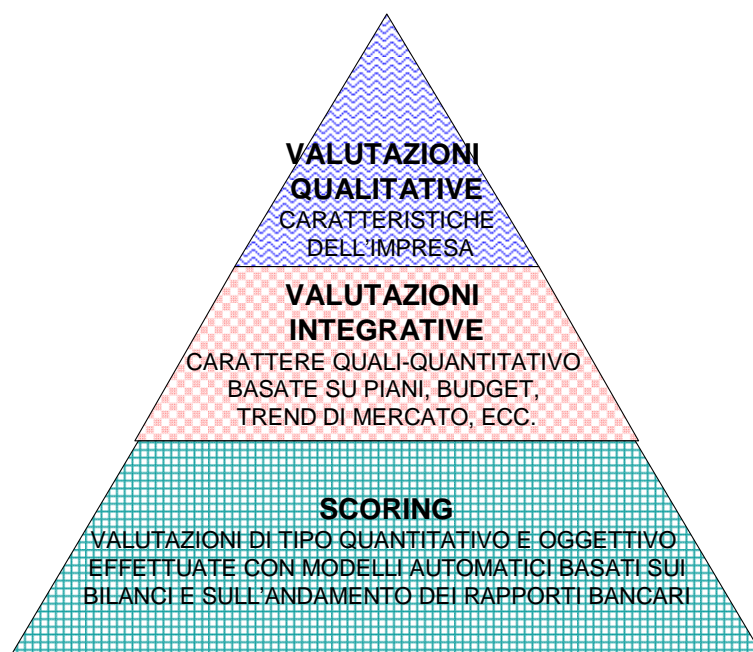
VALUTAZIONI QUALITATIVE
CARATTERISTICHE DELL'IMPRESA

VALUTAZIONI INTEGRATIVE
CARATTERE QUALI-QUANTITATIVO BASATE SU PIANI, BUDGET, TREND DI MERCATO, ECC.

SCORING
VALUTAZIONI DI TIPO QUANTITATIVO E OGGETTIVO EFFETTUATE CON MODELLI AUTOMATICI BASATI SUI BILANCI E SULL'ANDAMENTO DEI RAPPORTI BANCARI